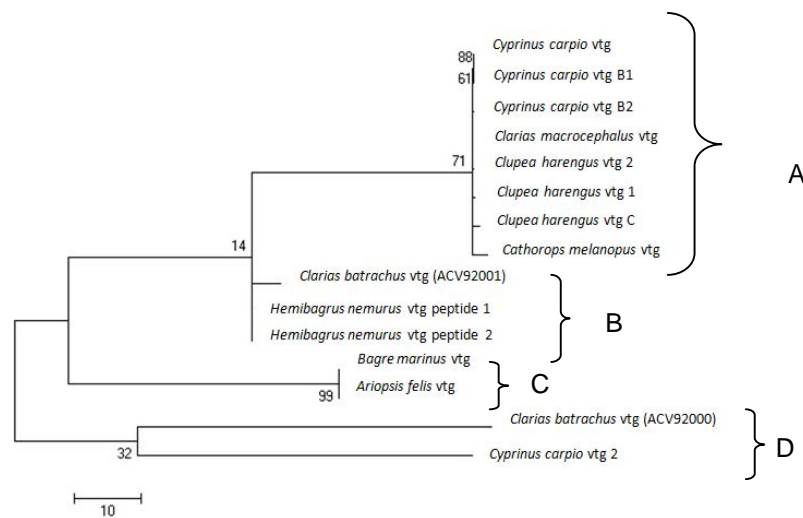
88
61
Cyprinus carpio vtg
Cyprinus carpio vtg B1
Cyprinus carpio vtg B2
Clarias macrocephalus vtg
71
Clupea harengus vtg 2
Clupea harengus vtg 1
Clupea harengus vtg C
Cathorops melanopus vtg
A
14
Clarias batrachus vtg (ACV92001)
Hemibagrus nemurus vtg peptide 1
Hemibagrus nemurus vtg peptide 2
B
Bagre marinus vtg
99
Ariopsis felis vtg
C
Clarias batrachus vtg (ACV92000)
32
Cyprinus carpio vtg 2
D
10